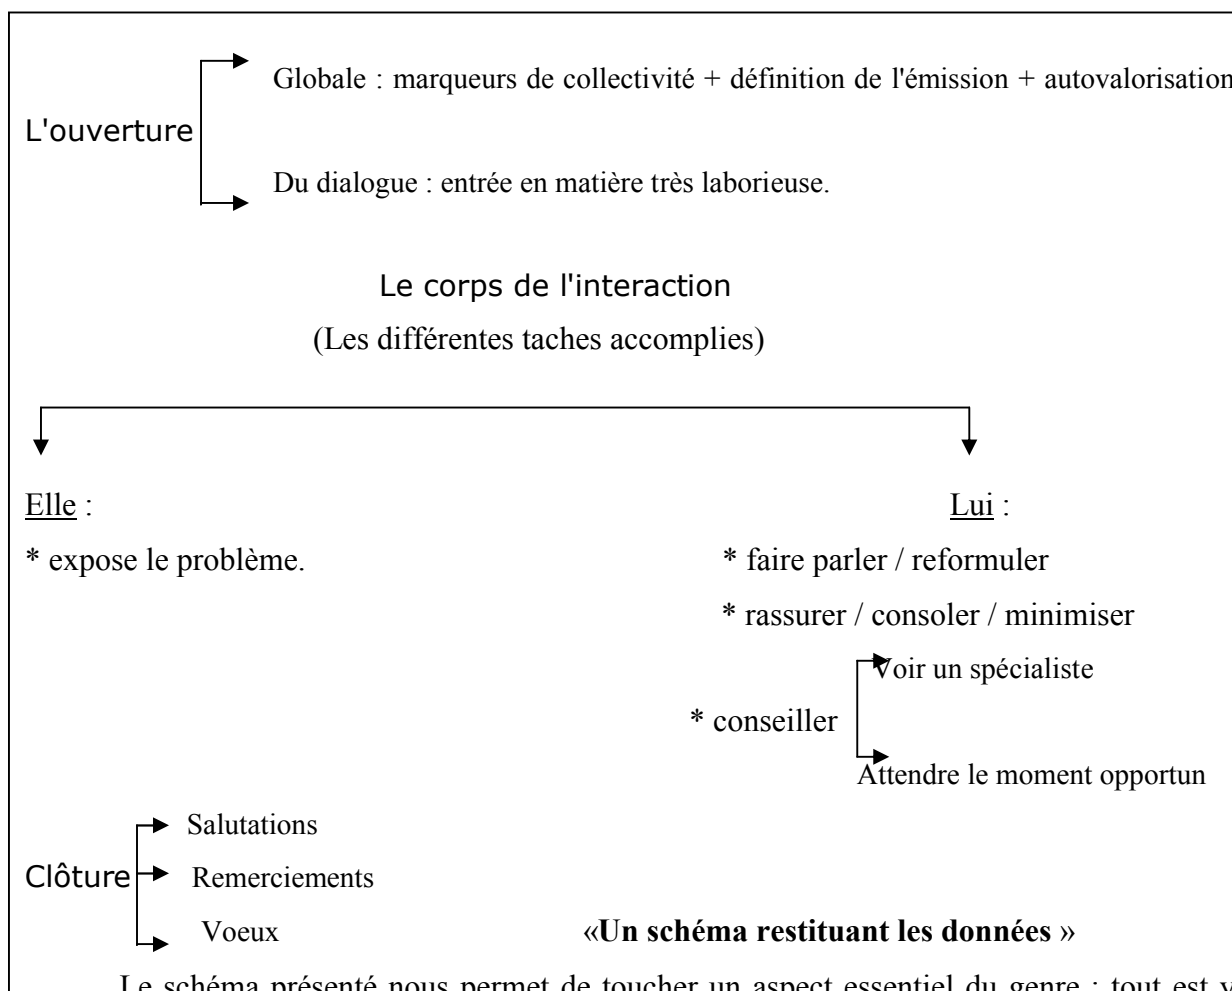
L'ouverture

Globale : marqueurs de collectivité + définition de l'émission + autovalorisation

Du dialogue : entrée en matière très laborieuse.

Le corps de l'interaction
(Les différentes taches accomplies)

Elle :
* expose le problème.

Lui :
* faire parler / reformuler
* rassurer / consoler / minimiser
* conseiller
Voir un spécialiste
Attendre le moment opportun

Clôture
Salutations
Remerciements
Voeux

«Un schéma restituant les données »

Le schéma présenté nous permet de toucher un aspect essentiel du genre : tout est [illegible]